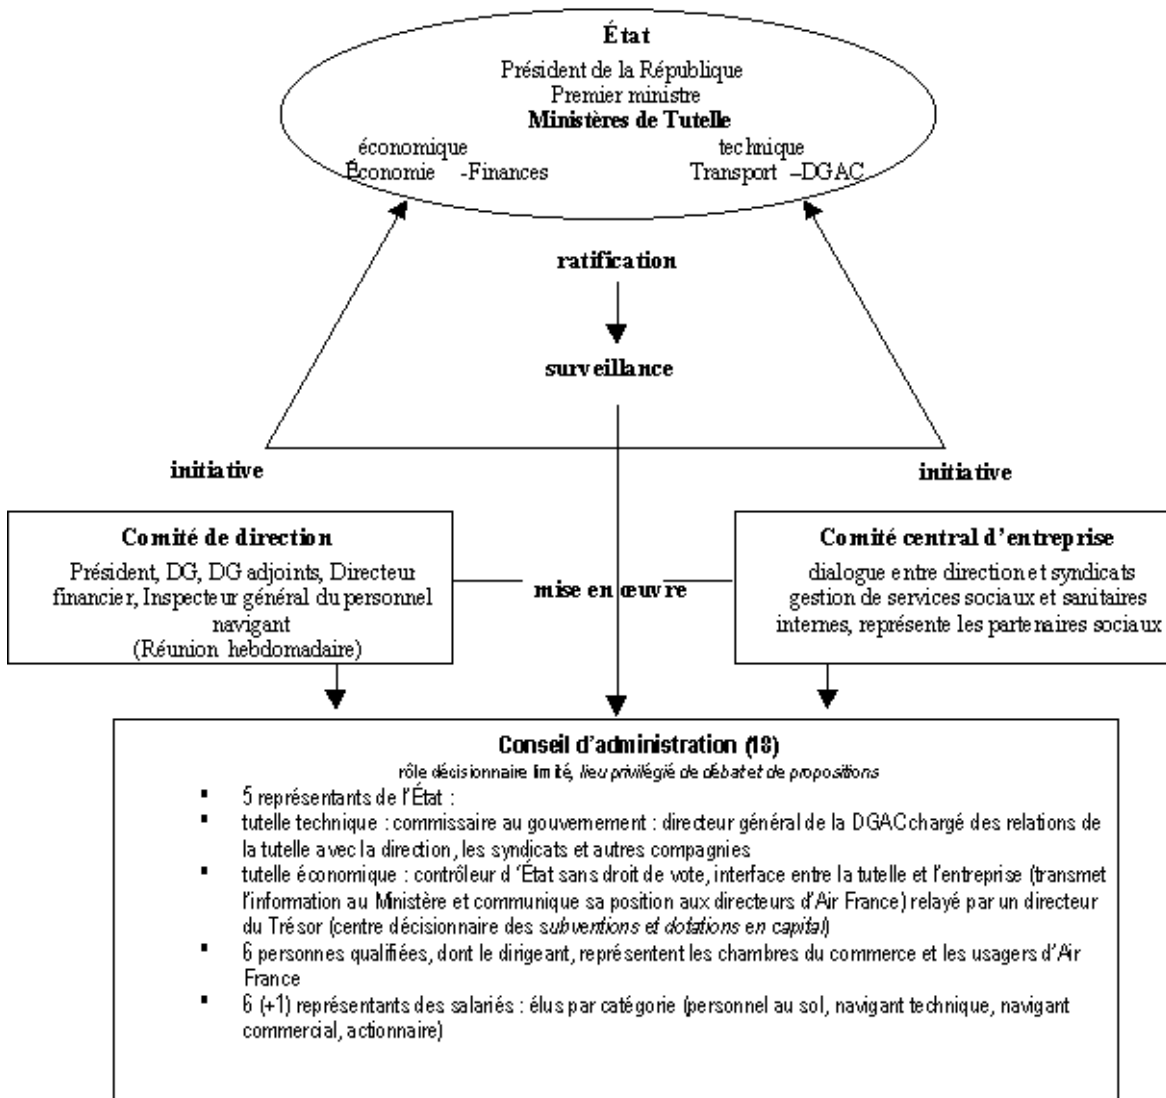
État
Président de la République
Premier ministre
Ministères de Tutelle
économique
Économie -Finances
technique
Transport –DGAC

ratification

surveillance

initiative

initiative

Comité de direction
Président, DG, DG adjoints, Directeur financier, Inspecteur général du personnel navigant
(Réunion hebdomadaire)

mise en œuvre

Comité central d'entreprise
dialogue entre direction et syndicats gestion de services sociaux et sanitaires internes, représente les partenaires sociaux

Conseil d'administration (18)
rôle décisionnaire limité, lieu privilégié de débat et de propositions
▪ 5 représentants de l'État :
▪ tutelle technique : commissaire au gouvernement : directeur général de la DGAC chargé des relations de la tutelle avec la direction, les syndicats et autres compagnies
▪ tutelle économique : contrôleur d'État sans droit de vote, interface entre la tutelle et l'entreprise (transmet l'information au Ministère et communique sa position aux directeurs d'Air France) relayé par un directeur du Trésor (centre décisionnaire des subventions et dotations en capital)
▪ 6 personnes qualifiées, dont le dirigeant, représentent les chambres du commerce et les usagers d'Air France
▪ 6 (+1) représentants des salariés : élus par catégorie (personnel au sol, navigant technique, navigant commercial, actionnaire)